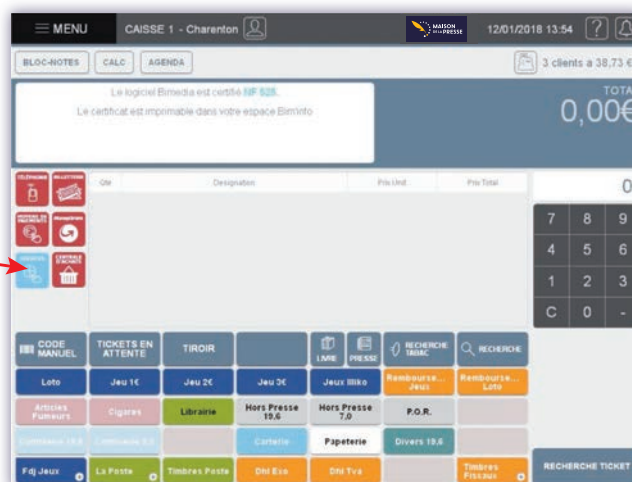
MENU
CAISSE 1 - Charenton
MAISON DE LA PRESSE
12/01/2018 13:54
BLOC-NOTES CALC AGENDA
3 clients à 38,73 €
Le logiciel Bimedia est certifié NF 525.
Le certificat est imprimable dans votre espace Bim'info
TOTAL
0,00€
TÉLÉPHONIE
BILLETTERIE
MOYENS DE PAIEMENTS
Monepitron
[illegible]
CENTRALE D'ACHATS
Qte Designation Prix Unit Prix Total
0
7 8 9
4 5 6
1 2 3
C 0 -
CODE MANUEL
TICKETS EN ATTENTE
TIROIR
LIVRE
PRESSE
RECHERCHE TABAC
RECHERCHE
Loto
Jeu 1€
Jeu 2€
Jeu 3€
Jeux Illiko
Rembourse... Jeux
Rembourse... Loto
Articles Fumeurs
Cigares
Librairie
Hors Presse 19,6
Hors Presse 7,0
P.O.R.
Commission 19,6
Commission 5,5
Carterie
Papeterie
Divers 19,6
Fdj Jeux
La Poste
Timbres Poste
Dhl Exo
Dhl Tva
Timbres Fiscaux
RECHERCHE TICKET